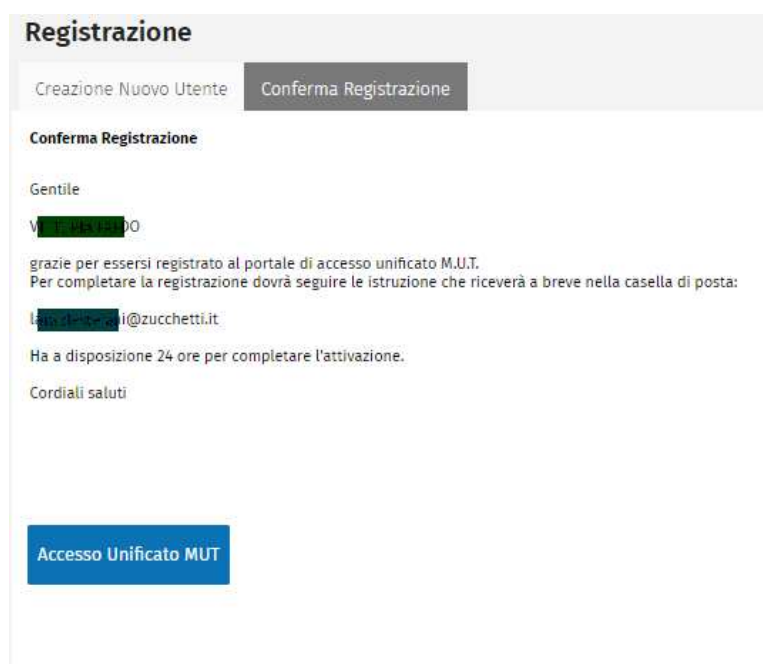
Registrazione

Creazione Nuovo Utente | Conferma Registrazione

Conferma Registrazione

Gentile

V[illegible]DO

grazie per essersi registrato al portale di accesso unificato M.U.T.
Per completare la registrazione dovrà seguire le istruzione che riceverà a breve nella casella di posta:

l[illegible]i@zucchetti.it

Ha a disposizione 24 ore per completare l'attivazione.

Cordiali saluti

Accesso Unificato MUT